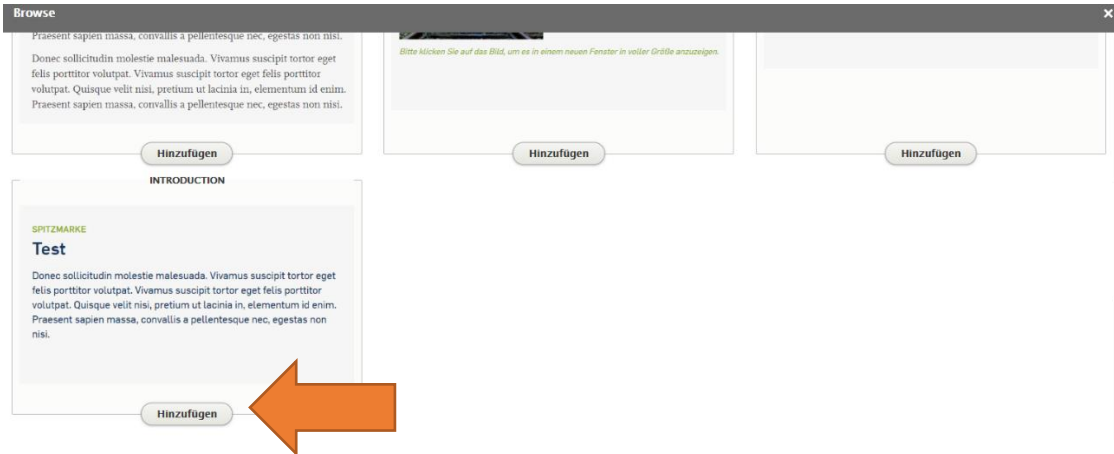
Browse

×

Praesent sapien massa, convallis a pellentesque nec, egestas non nisi.

Donec sollicitudin molestie malesuada. Vivamus suscipit tortor eget felis porttitor volutpat. Vivamus suscipit tortor eget felis porttitor volutpat. Quisque velit nisi, pretium ut lacinia in, elementum id enim. Praesent sapien massa, convallis a pellentesque nec, egestas non nisi.

Hinzufügen

Bitte klicken Sie auf das Bild, um es in einem neuen Fenster in voller Größe anzuzeigen.

Hinzufügen

Hinzufügen

INTRODUCTION

SPITZMARKE

Test

Donec sollicitudin molestie malesuada. Vivamus suscipit tortor eget felis porttitor volutpat. Vivamus suscipit tortor eget felis porttitor volutpat. Quisque velit nisi, pretium ut lacinia in, elementum id enim. Praesent sapien massa, convallis a pellentesque nec, egestas non nisi.

Hinzufügen